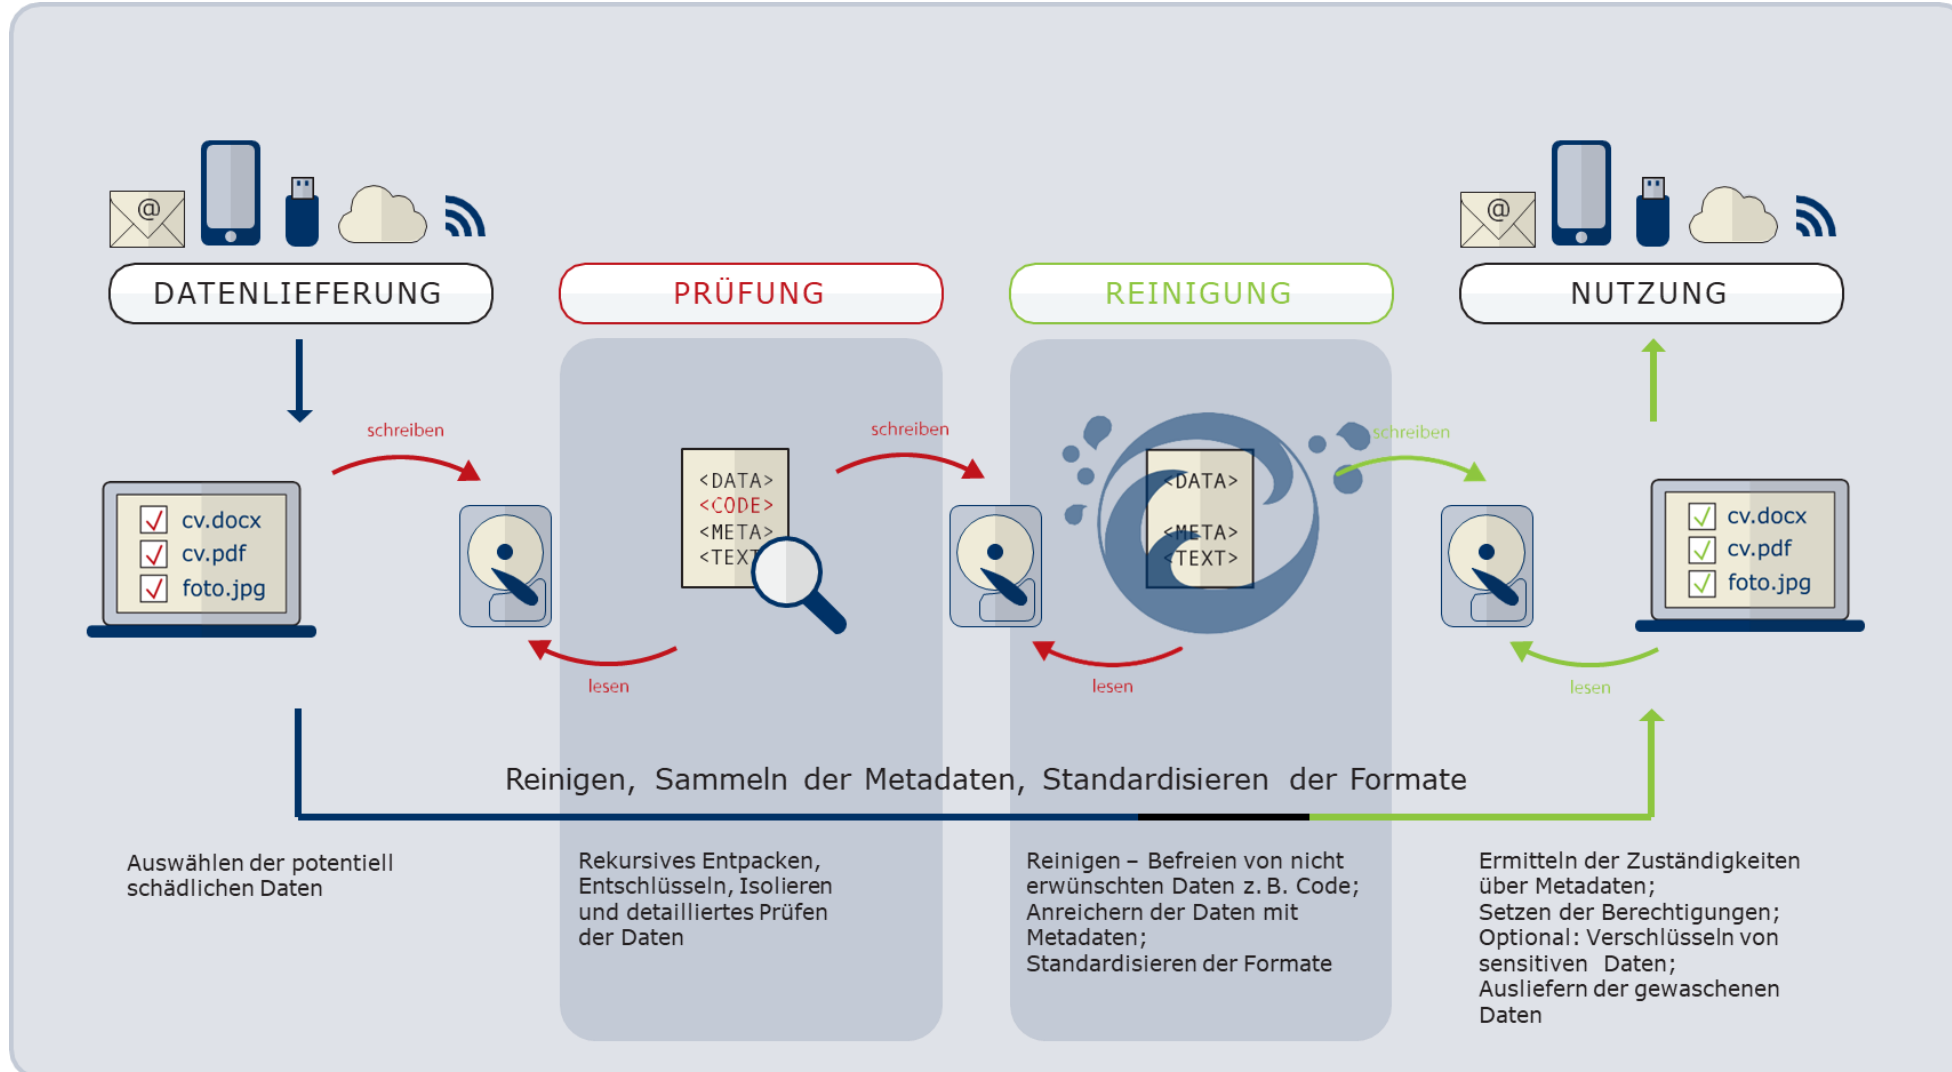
DATENLIEFERUNG

PRÜFUNG

REINIGUNG

NUTZUNG

@

cv.docx
cv.pdf
foto.jpg

schreiben

lesen

<DATA>
<CODE>
<META>
<TEXT>

schreiben

lesen

<DATA>
<META>
<TEXT>

schreiben

lesen

@

cv.docx
cv.pdf
foto.jpg

Reinigen, Sammeln der Metadaten, Standardisieren der Formate

Auswählen der potentiell schädlichen Daten

Rekursives Entpacken, Entschlüsseln, Isolieren und detailliertes Prüfen der Daten

Reinigen – Befreien von nicht erwünschten Daten z. B. Code; Anreichern der Daten mit Metadaten; Standardisieren der Formate

Ermitteln der Zuständigkeiten über Metadaten; Setzen der Berechtigungen; Optional: Verschlüsseln von sensitiven Daten; Ausliefern der gewaschenen Daten